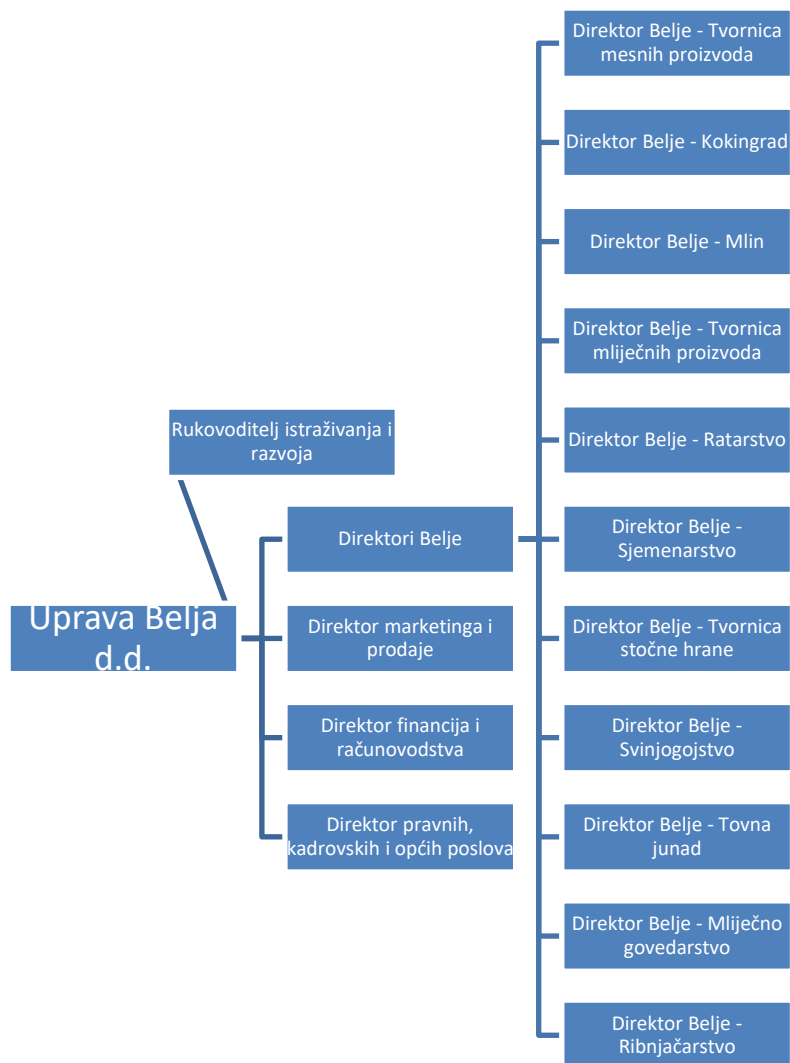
Uprava Belja d.d.

Rukovoditelj istraživanja i razvoja

Direktori Belje

Direktor marketinga i prodaje

Direktor financija i računovodstva

Direktor pravnih, kadrovskih i općih poslova

Direktor Belje - Tvornica mesnih proizvoda

Direktor Belje - Kokingrad

Direktor Belje - Mlin

Direktor Belje - Tvornica mliječnih proizvoda

Direktor Belje - Ratarstvo

Direktor Belje - Sjemenarstvo

Direktor Belje - Tvornica stočne hrane

Direktor Belje - Svinjogojstvo

Direktor Belje - Tovna junad

Direktor Belje - Mliječno govedarstvo

Direktor Belje - Ribnjačarstvo